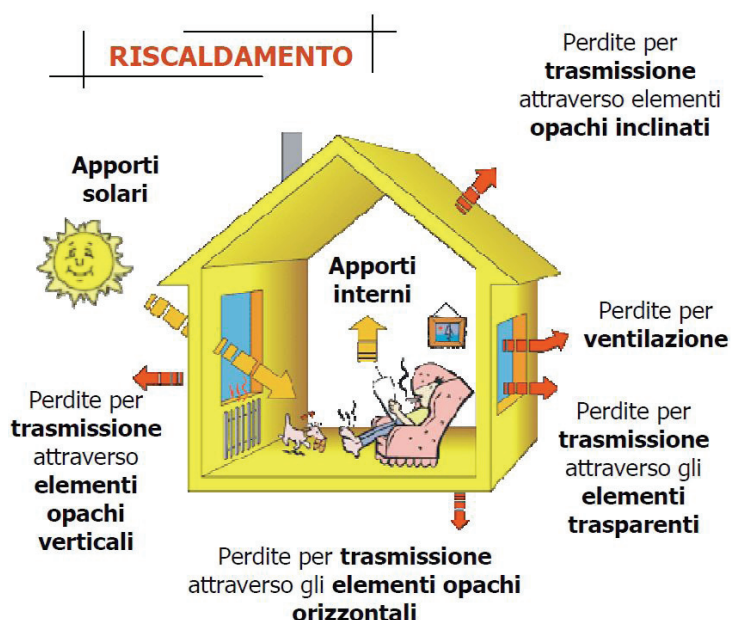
RISCALDAMENTO

Perdite per **trasmissione** attraverso elementi **opachi inclinati**

Apporti solari

Apporti interni

Perdite per **ventilazione**

Perdite per **trasmissione** attraverso **elementi opachi verticali**

Perdite per **trasmissione** attraverso gli **elementi trasparenti**

Perdite per **trasmissione** attraverso gli **elementi opachi orizzontali**